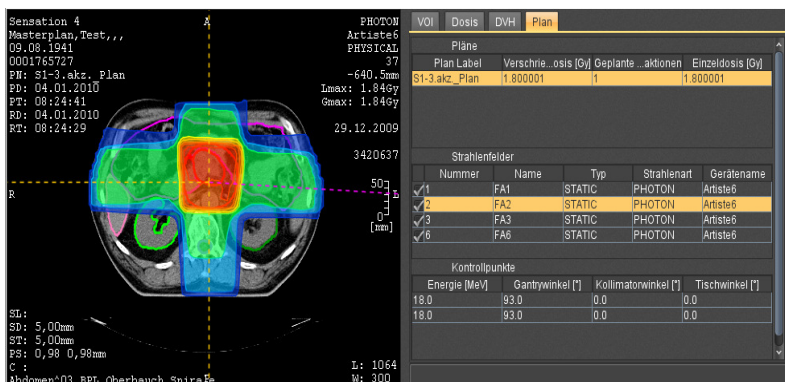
Sensation 4
Masterplan,Test,,,
09.08.1941
0001765727
PN: S1-3.akz._Plan
PD: 04.01.2010
PT: 08:24:41
RD: 04.01.2010
RT: 08:24:29

A

PHOTON
Artiste6
PHYSICAL
37
-640.5mm
Lmax: 1.84Gy
Gmax: 1.84Gy

29.12.2009

3420637

R

L

50
0
[mm]

SL:
SD: 5,00mm
ST: 5,00mm
PS: 0,98 0,98mm
C :
Abdomen^03_BPL_Oberbauch_Spira Fe

L: 1064
W: 300

VOI | Dosis | DVH | Plan

Pläne

| Plan Label | Verschrie...osis [Gy] | Geplante ...aktionen | Einzeldosis [Gy] |
|---|---|---|---|
| S1-3.akz_Plan | 1.800001 | 1 | 1.800001 |

Strahlenfelder

| Nummer | Name | Typ | Strahlenart | Gerätename |
|---|---|---|---|---|
| 1 | FA1 | STATIC | PHOTON | Artiste6 |
| 2 | FA2 | STATIC | PHOTON | Artiste6 |
| 3 | FA3 | STATIC | PHOTON | Artiste6 |
| 6 | FA6 | STATIC | PHOTON | Artiste6 |

Kontrollpunkte

| Energie [MeV] | Gantrywinkel [°] | Kollimatorwinkel [°] | Tischwinkel [°] |
|---|---|---|---|
| 18.0 | 93.0 | 0.0 | 0.0 |
| 18.0 | 93.0 | 0.0 | 0.0 |